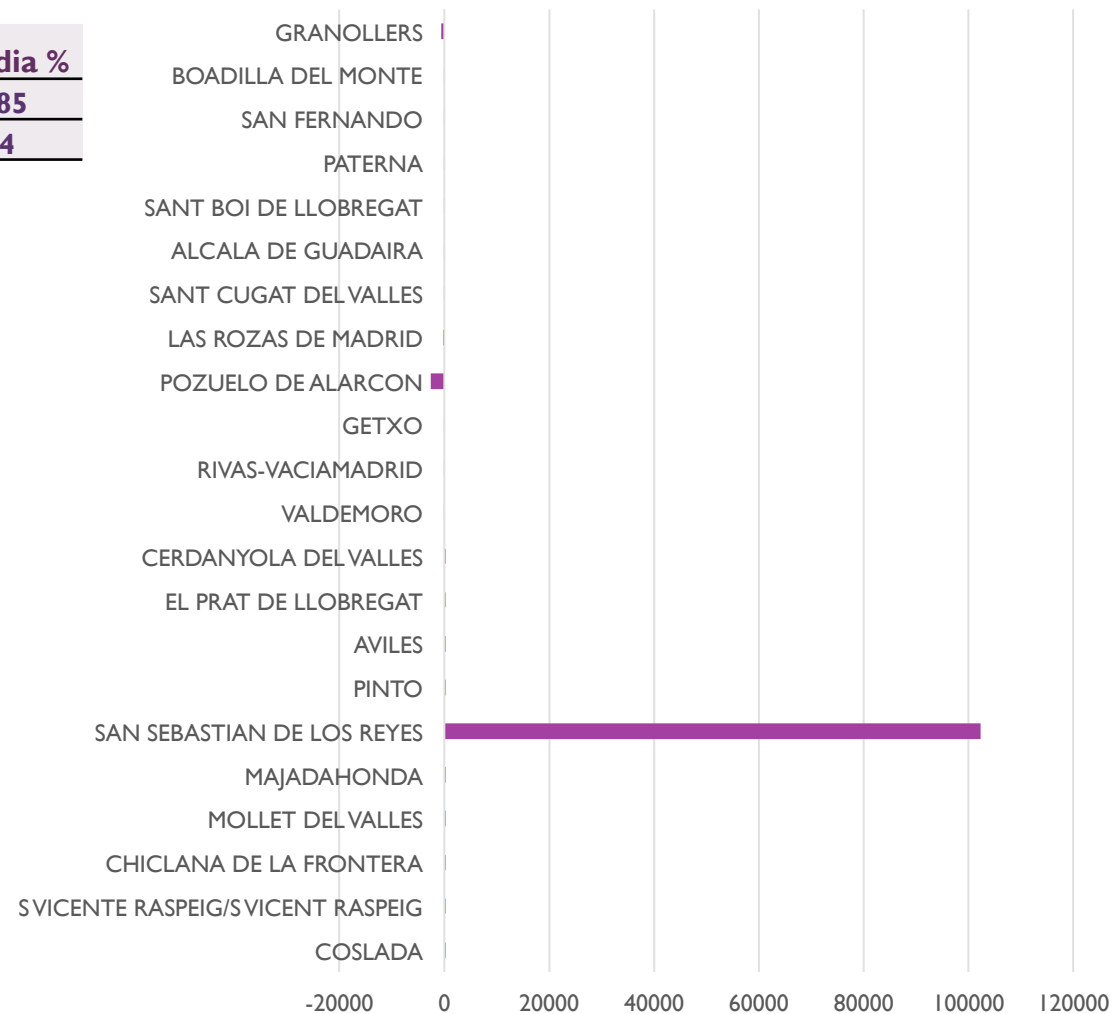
| dia % |
|---|
| 85 |
| 4 |

GRANOLLERS
BOADILLA DEL MONTE
SAN FERNANDO
PATERNA
SANT BOI DE LLOBREGAT
ALCALA DE GUADAIRA
SANT CUGAT DEL VALLES
LAS ROZAS DE MADRID
POZUELO DE ALARCON
GETXO
RIVAS-VACIAMADRID
VALDEMORO
CERDANYOLA DEL VALLES
EL PRAT DE LLOBREGAT
AVILES
PINTO
SAN SEBASTIAN DE LOS REYES
MAJADAHONDA
MOLLET DEL VALLES
CHICLANA DE LA FRONTERA
S VICENTE RASPEIG/S VICENT RASPEIG
COSLADA

-20000 0 20000 40000 60000 80000 100000 120000